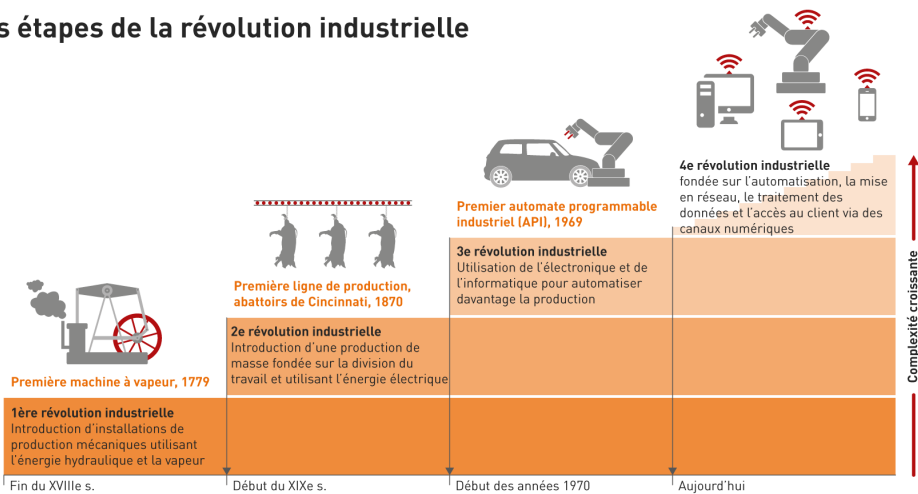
s étapes de la révolution industrielle

Première machine à vapeur, 1779

1ère révolution industrielle
Introduction d'installations de production mécaniques utilisant l'énergie hydraulique et la vapeur

Première ligne de production, abattoirs de Cincinnati, 1870

2e révolution industrielle
Introduction d'une production de masse fondée sur la division du travail et utilisant l'énergie électrique

Premier automate programmable industriel (API), 1969

3e révolution industrielle
Utilisation de l'électronique et de l'informatique pour automatiser davantage la production

4e révolution industrielle
fondée sur l'automatisation, la mise en réseau, le traitement des données et l'accès au client via des canaux numériques

Complexité croissante

Fin du XVIIIe s.
Début du XIXe s.
Début des années 1970
Aujourd'hui